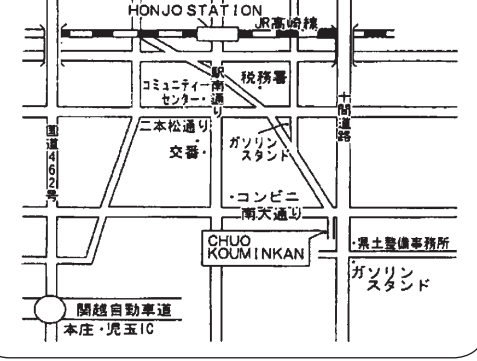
HONJO STATION
JR高崎線
駅南通り
コミュニティーセンター・
税務署
十間道路
国道462号
二本松通り
ガソリンスタンド
交番・
・コンビニ
南大通り
CHUO KOUMINKAN
・県土整備事務所
ガソリンスタンド
関越自動車道
本庄・児玉IC